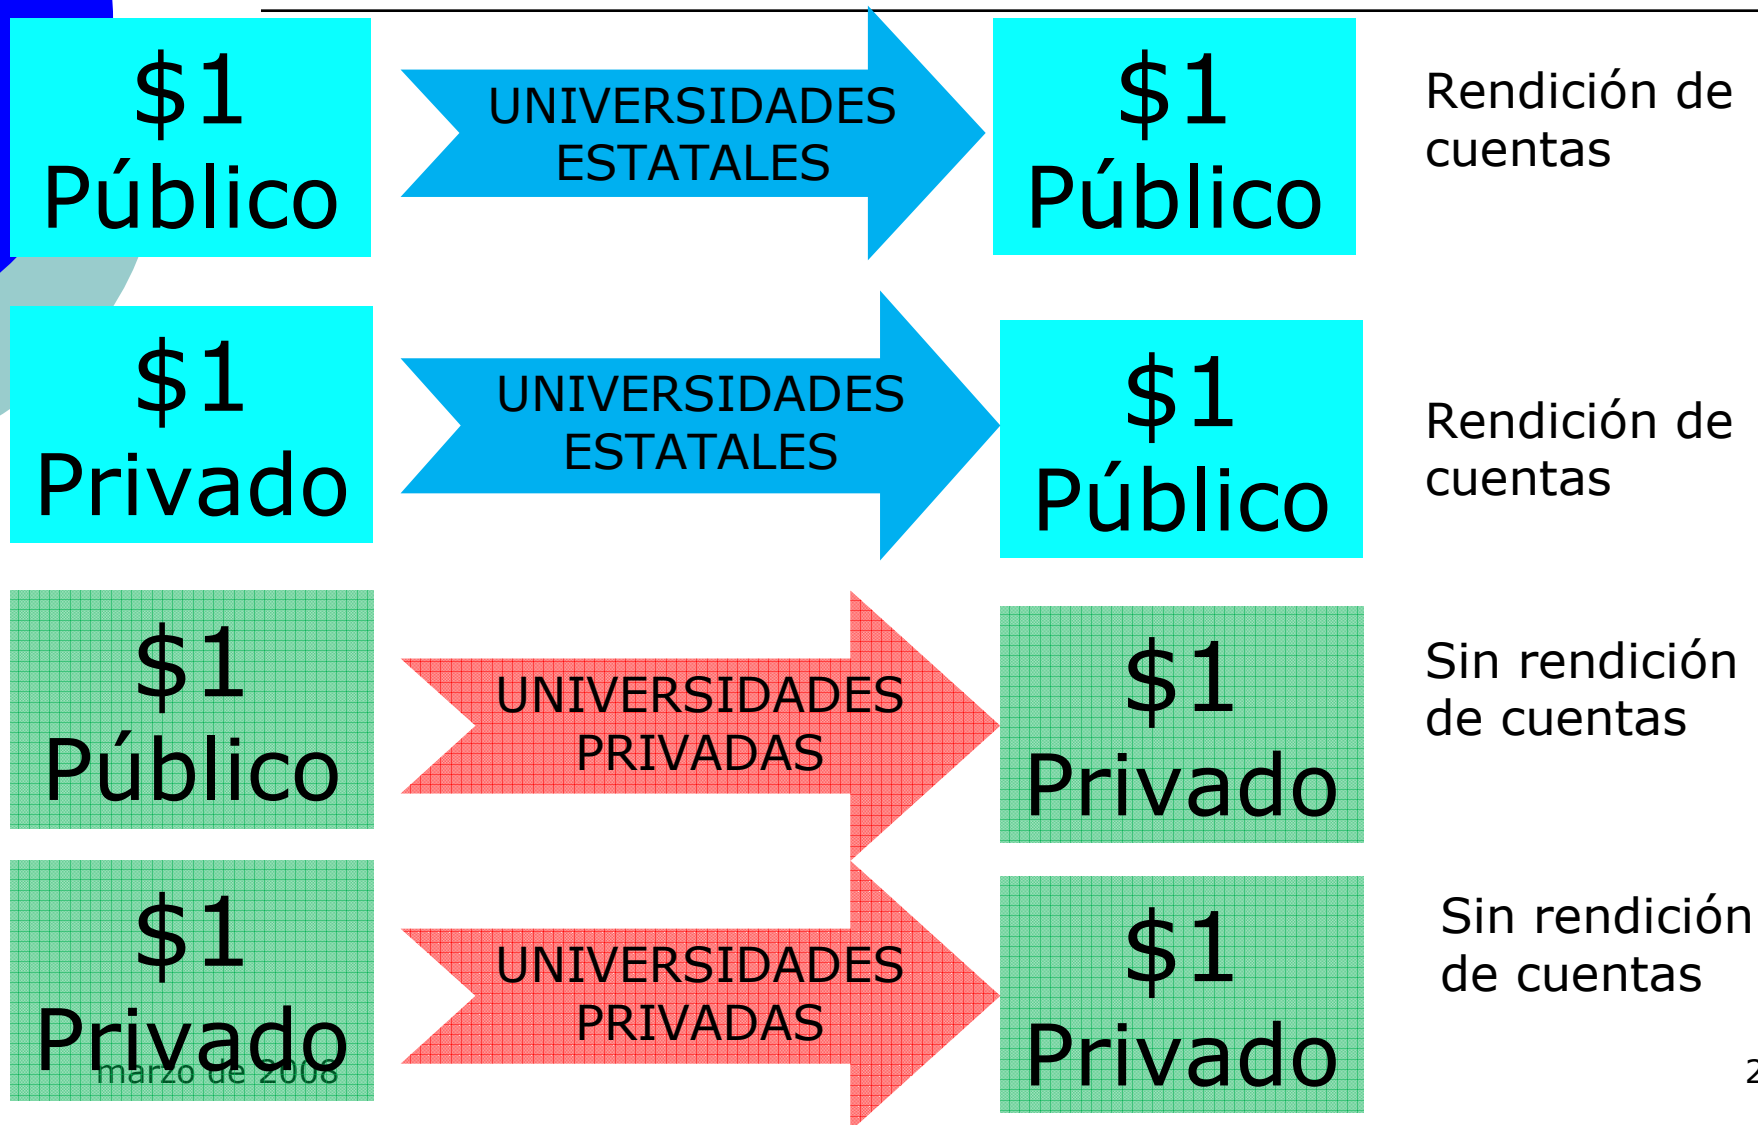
$1 Público

UNIVERSIDADES ESTATALES

$1 Público

Rendición de cuentas

$1 Privado

UNIVERSIDADES ESTATALES

$1 Público

Rendición de cuentas

$1 Público

UNIVERSIDADES PRIVADAS

$1 Privado

Sin rendición de cuentas

$1 Privado

UNIVERSIDADES PRIVADAS

$1 Privado

Sin rendición de cuentas

marzo de 2008

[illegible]